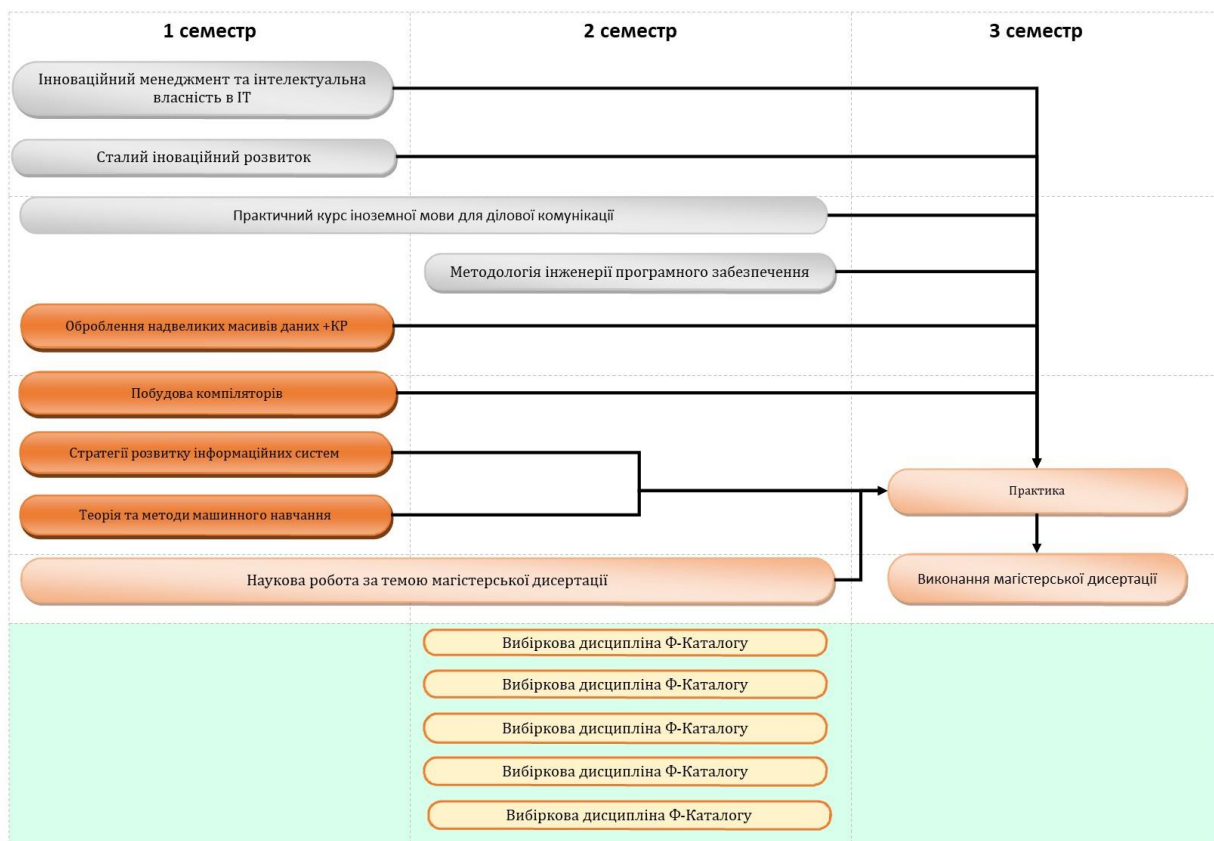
1 семестр

2 семестр

3 семестр

Інноваційний менеджмент та інтелектуальна власність в IT

Сталий іноваційний розвиток

Практичний курс іноземної мови для ділової комунікації

Методологія інженерії програмного забезпечення

Оброблення надвеликих масивів даних +КР

Побудова компіляторів

Стратегії розвитку інформаційних систем

Теорія та методи машинного навчання

Практика

Наукова робота за темою магістерської дисертації

Виконання магістерської дисертації

Вибіркова дисципліна Ф-Каталогу

Вибіркова дисципліна Ф-Каталогу

Вибіркова дисципліна Ф-Каталогу

Вибіркова дисципліна Ф-Каталогу

Вибіркова дисципліна Ф-Каталогу